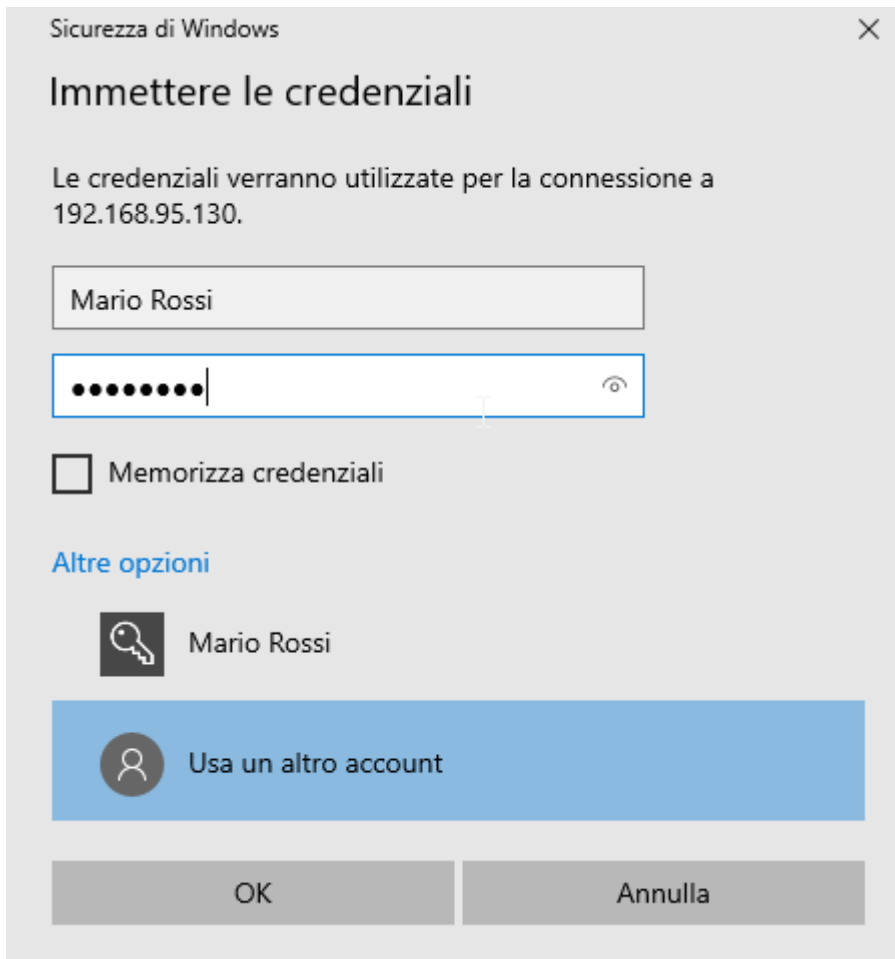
Sicurezza di Windows

×

Immettere le credenziali

Le credenziali verranno utilizzate per la connessione a 192.168.95.130.

Mario Rossi

••••••••

Memorizza credenziali

Altre opzioni

Mario Rossi

Usa un altro account

OK

Annulla